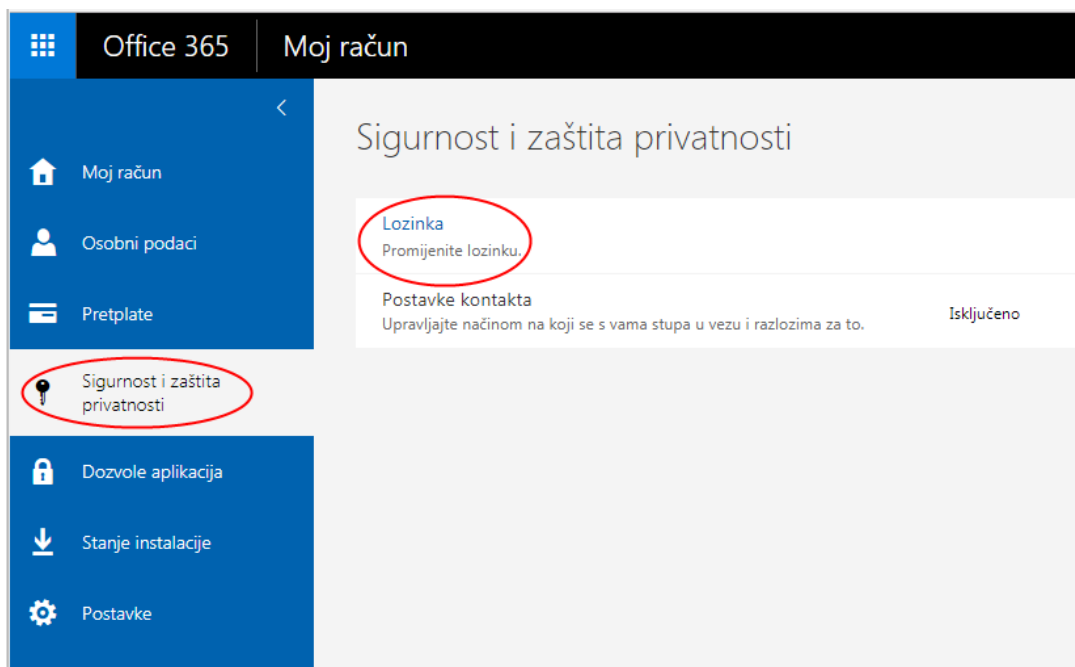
Office 365
Moj račun

<

Moj račun

Osobni podaci

Pretplate

Sigurnost i zaštita privatnosti

Dozvole aplikacija

Stanje instalacije

Postavke

Sigurnost i zaštita privatnosti

Lozinka
Promijenite lozinku.

Postavke kontakta
Upravljajte načinom na koji se s vama stupa u vezu i razlozima za to.
Isključeno